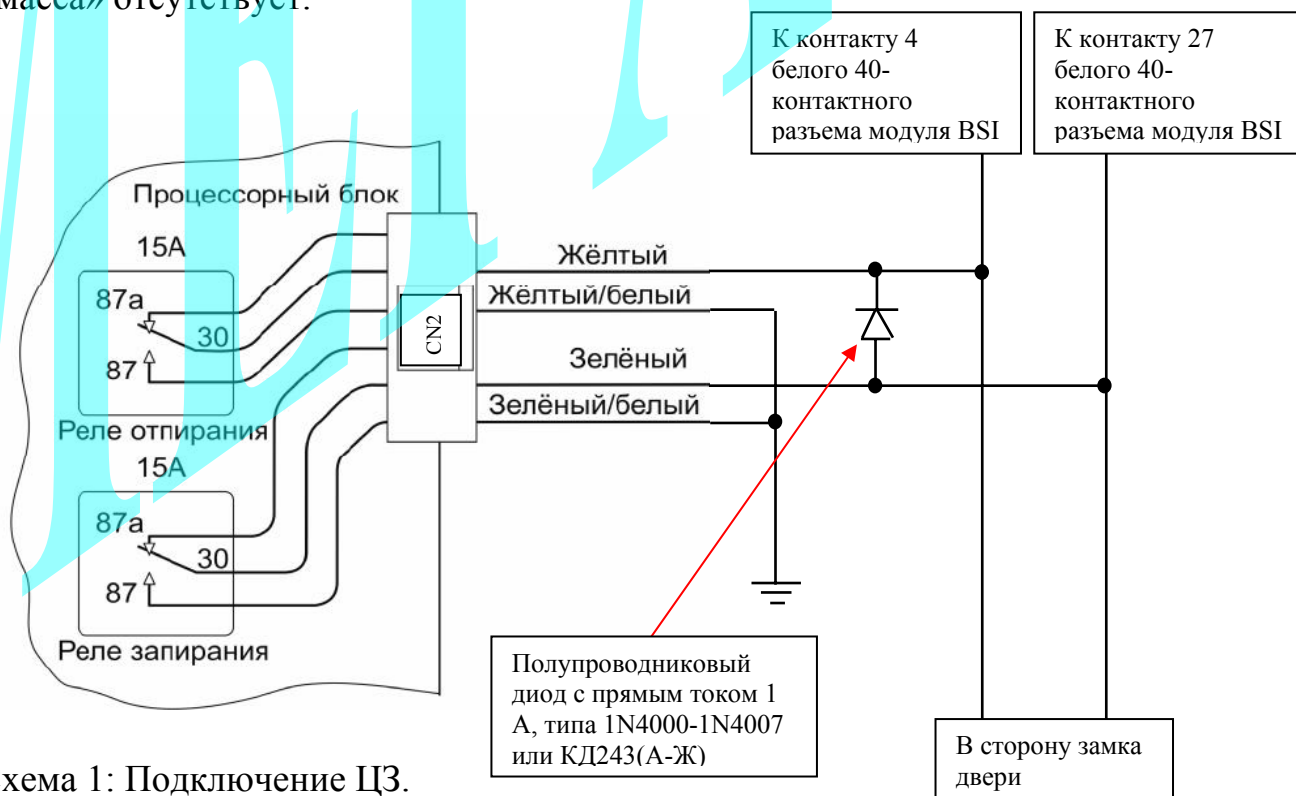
масса» отсутствует.

К контакту 4 белого 40-контактного разъема модуля BSI

К контакту 27 белого 40-контактного разъема модуля BSI

Процессорный блок

15A

87a

30

87

Реле отпирания

15A

87a

30

87

Реле запирания

CN2

Жёлтый

Жёлтый/белый

Зелёный

Зелёный/белый

Полупроводниковый диод с прямым током 1 А, типа 1N4000-1N4007 или КД243(А-Ж)

В сторону замка двери

хема 1: Подключение ЦЗ.